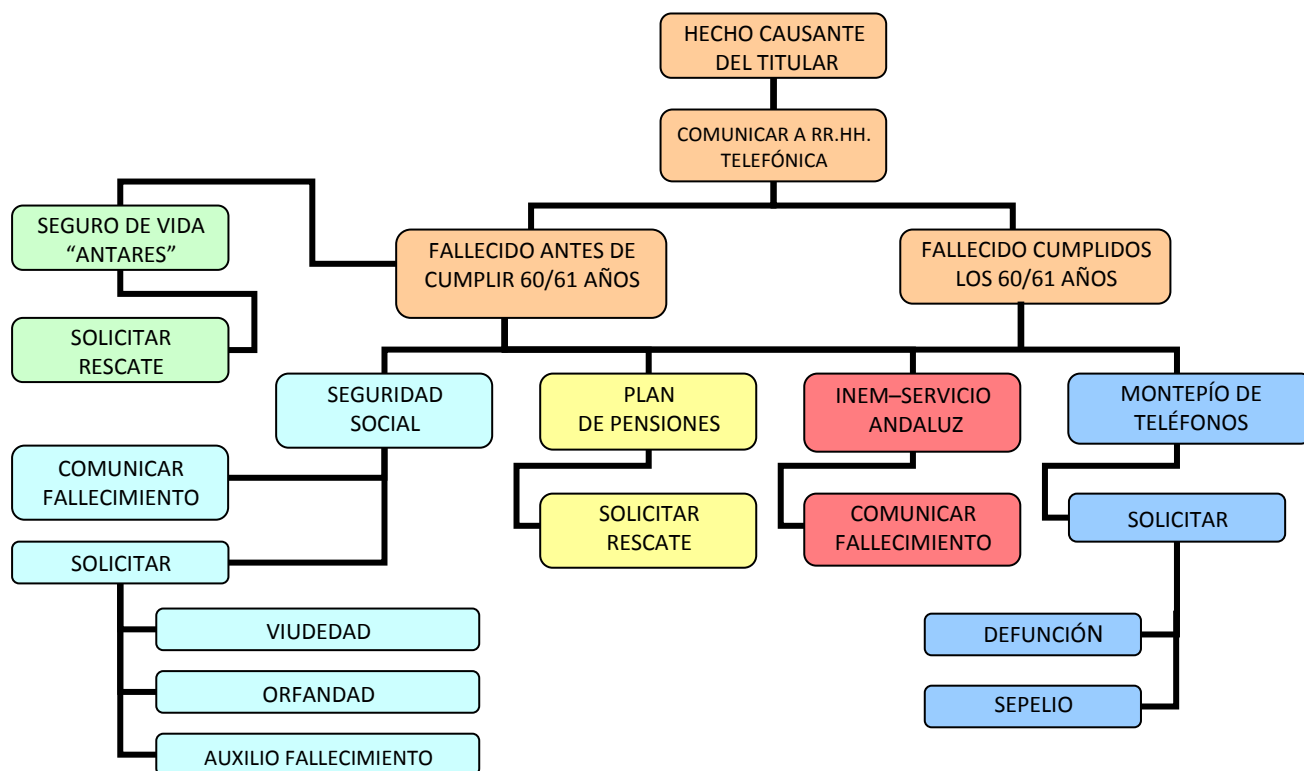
HECHO CAUSANTE DEL TITULAR

COMUNICAR A RR.HH. TELEFÓNICA

SEGURO DE VIDA “ANTARES”

SOLICITAR RESCATE

FALLECIDO ANTES DE CUMPLIR 60/61 AÑOS

FALLECIDO CUMPLIDOS LOS 60/61 AÑOS

SEGURIDAD SOCIAL

COMUNICAR FALLECIMIENTO

SOLICITAR

VIUDEDAD

ORFANDAD

AUXILIO FALLECIMIENTO

PLAN DE PENSIONES

SOLICITAR RESCATE

INEM–SERVICIO ANDALUZ

COMUNICAR FALLECIMIENTO

MONTEPÍO DE TELÉFONOS

SOLICITAR

DEFUNCIÓN

SEPELIO